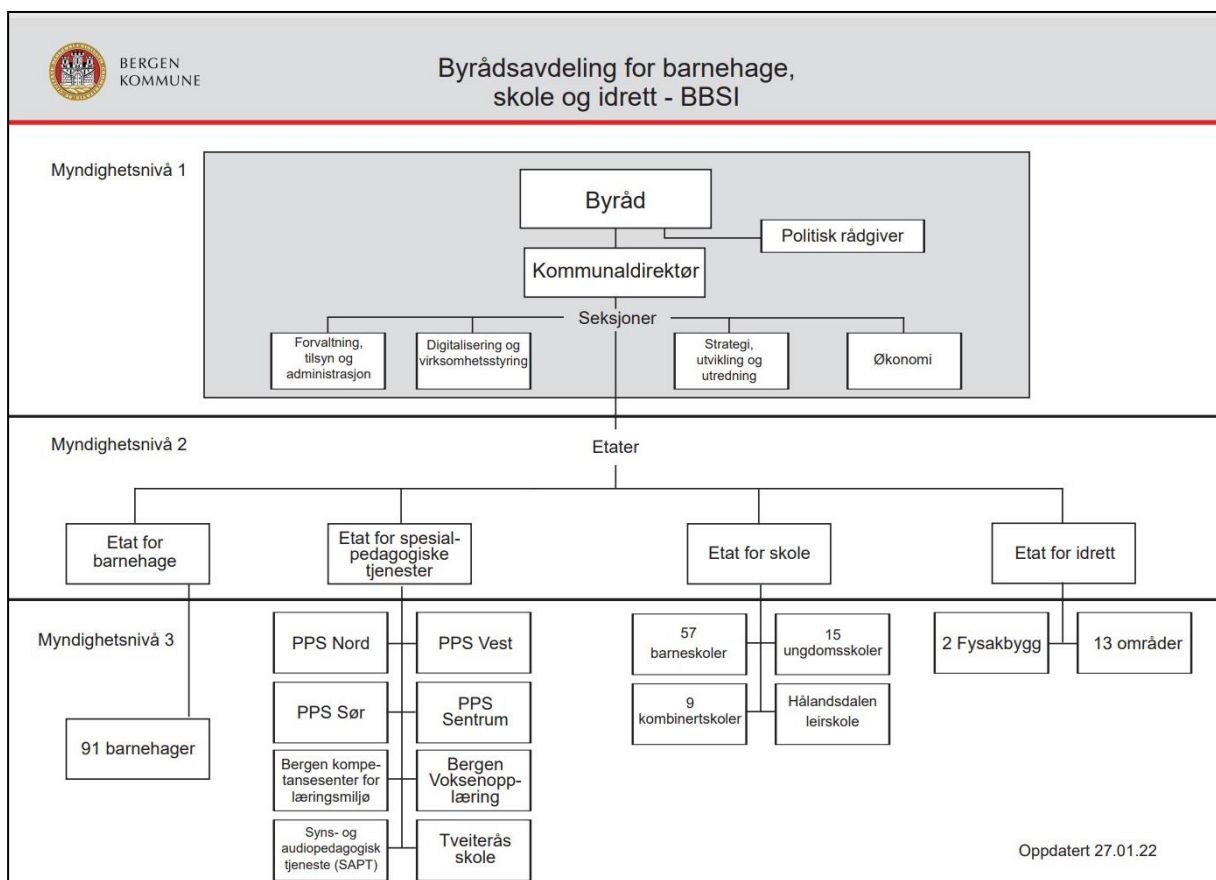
BERGEN KOMMUNE

Byrådsavdeling for barnehage, skole og idrett - BBSI

Myndighetsnivå 1

Byråd

Politisk rådgiver

Kommunaldirektør

Seksjoner

Forvaltning, tilsyn og administrasjon

Digitalisering og virksomhetsstyring

Strategi, utvikling og utredning

Økonomi

Myndighetsnivå 2

Etater

Etat for barnehage

Etat for spesialpedagogiske tjenester

Etat for skole

Etat for idrett

Myndighetsnivå 3

91 barnehager

PPS Nord

PPS Vest

PPS Sør

PPS Sentrum

Bergen kompetansesenter for læringsmiljø

Bergen Voksenopplæring

Syns- og audiopedagogisk tjeneste (SAPT)

Tveiterås skole

57 barneskoler

15 ungdomsskoler

9 kombinertskoler

Hålandsdalen leirskole

2 Fysakbygg

13 områder

Oppdatert 27.01.22